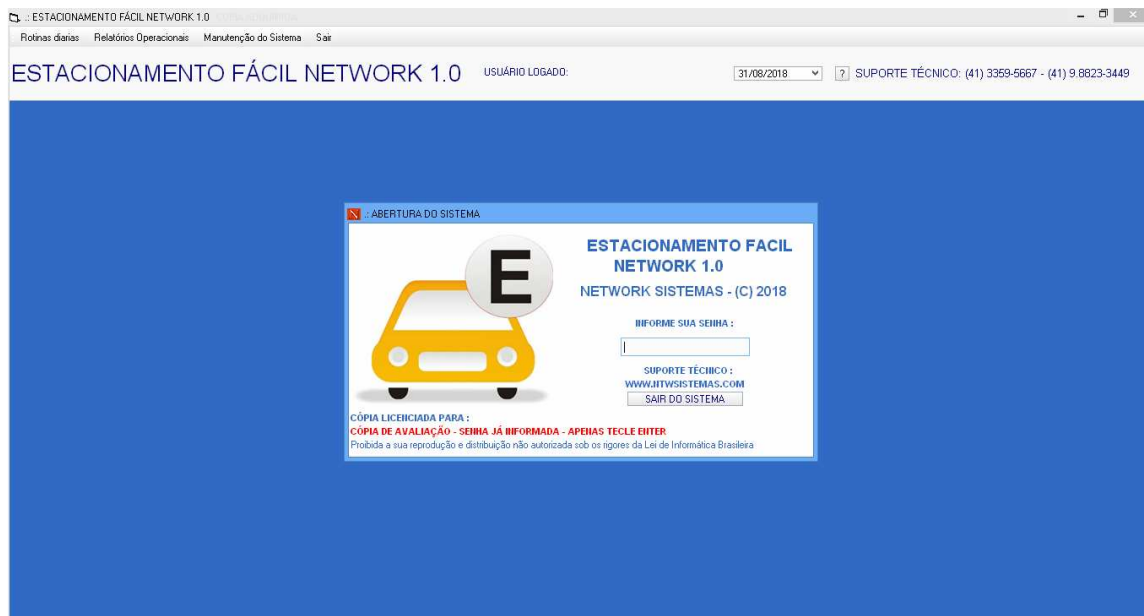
.: ESTACIONAMENTO FÁCIL NETWORK 1.0

Rotinas diarias Relatórios Operacionais Manutenção do Sistema Sair

ESTACIONAMENTO FÁCIL NETWORK 1.0 USUÁRIO LOGADO:

31/08/2018

? SUPORTE TÉCNICO: (41) 3359-5667 - (41) 9.8823-3449

.: ABERTURA DO SISTEMA

E

ESTACIONAMENTO FACIL NETWORK 1.0

NETWORK SISTEMAS - (C) 2018

INFORME SUA SENHA :

SUPORTE TÉCNICO : WWW.NTWSISTEMAS.COM

SAIR DO SISTEMA

CÓPIA LICENCIADA PARA :

CÓPIA DE AVALIAÇÃO - SENHA JÁ INFORMADA - APENAS TECLE ENTER

Proibida a sua reprodução e distribuição não autorizada sob os rigores da Lei de Informática Brasileira